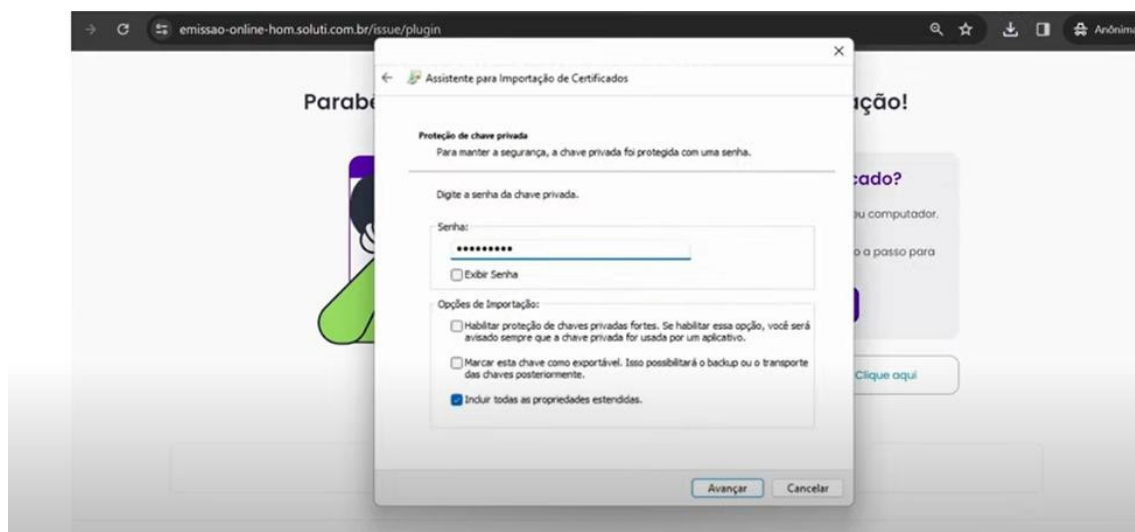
emissao-online-hom.soluti.com.br/issue/plugin

Anônima

Parabé

ação!

cado?

eu computador.

o a passo para

Clique aqui

Assistente para Importação de Certificados

Proteção de chave privada

Para manter a segurança, a chave privada foi protegida com uma senha.

Digite a senha da chave privada.

Senha:

••••••••••

Exibir Senha

Opções de Importação:

Habilitar proteção de chaves privadas fortes. Se habilitar essa opção, você será avisado sempre que a chave privada for usada por um aplicativo.

Marcar esta chave como exportável. Isso possibilitará o backup ou o transporte das chaves posteriormente.

Incluir todas as propriedades estendidas.

Avançar

Cancelar